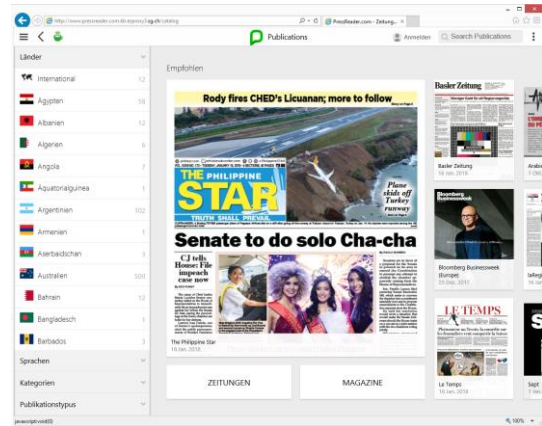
http://www.pressreader.com.dn.topicscy3.ig.dk/catalog
PressReader.com - Zeitung... ×

Publications
Anmelden
Search Publications

Länder
International 12
Ägypten 58
Albanien 12
Algerien 6
Angola 7
Äquatorialguinea 1
Argentinien 102
Armenien 1
Aserbaidschan 3
Australien 500
Bahrain 12
Bangladesch 9
Barbados 3
Sprachen
Kategorien
Publikationstypus

Empfohlen

Rody fires CHED's Licuanan; more to follow
THE PHILIPPINE STAR
TRUTH SHALL PREVAIL
Plane skids off Turkey runway
Senate to do solo Cha-cha
CJ tells House: File impeach case now
The Philippine Star
16 Jan. 2018

Basler Zeitung
Basler Zeitung
16 Jan. 2018

Bloomberg Businessweek
Bloomberg Businessweek (Europe)

LE TEMPS
Le Temps
16 Jan. 2018

ZEITUNGEN
MAGAZINE

javascript:void(0)
100%